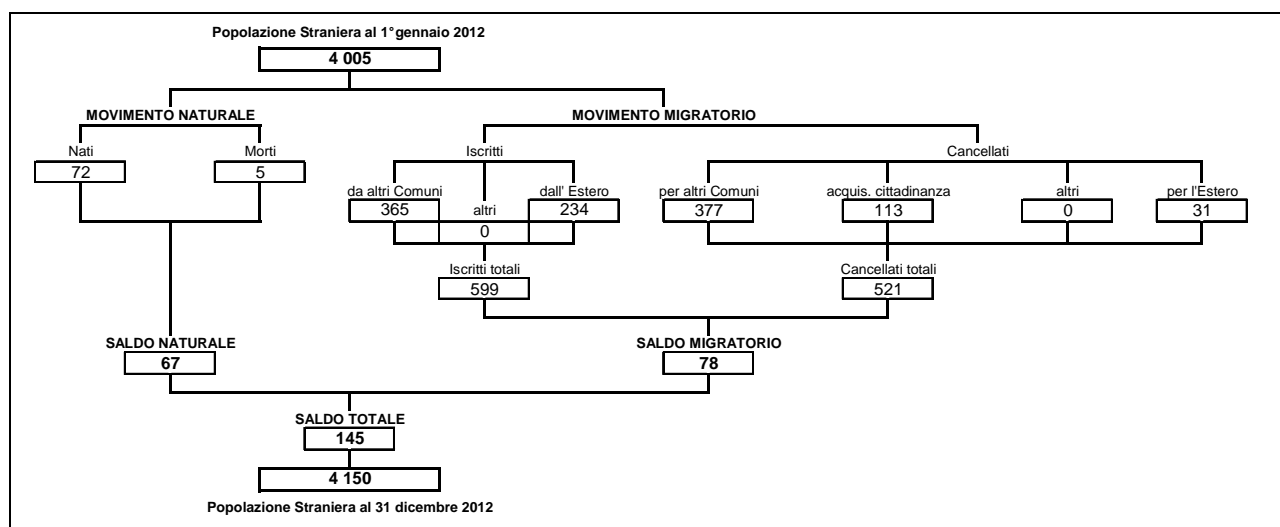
Popolazione Straniera al 1° gennaio 2012

4 005

MOVIMENTO NATURALE

Nati
72

Morti
5

MOVIMENTO MIGRATORIO

Iscritti

da altri Comuni
365

altri
0

dall' Estero
234

Cancellati

per altri Comuni
377

acquis. cittadinanza
113

altri
0

per l'Estero
31

Iscritti totali
599

Cancellati totali
521

SALDO NATURALE
67

SALDO MIGRATORIO
78

SALDO TOTALE
145

4 150

Popolazione Straniera al 31 dicembre 2012